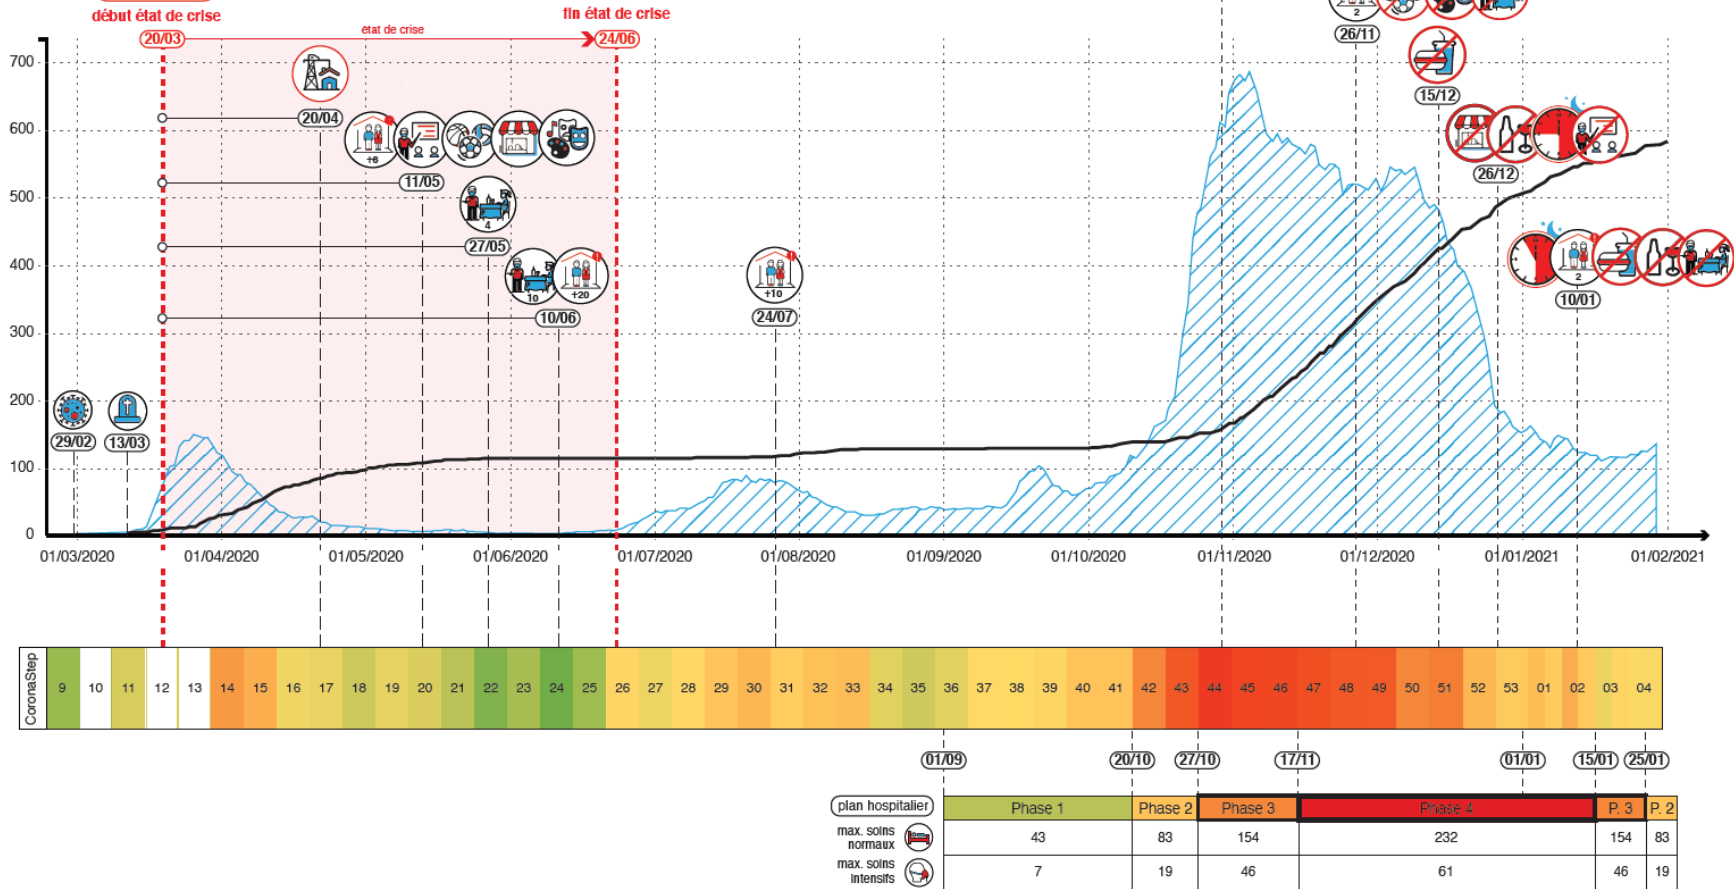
début état de crise
fin état de crise
20/03
état de crise
24/06

700
600
500
400
300
200
100
0

20/04
+6
11/05
4
27/05
10
+20
10/06
+10
24/07
29/02
13/03
2
26/11
15/12
26/12
2
10/01

01/03/2020
01/04/2020
01/05/2020
01/06/2020
01/07/2020
01/08/2020
01/09/2020
01/10/2020
01/11/2020
01/12/2020
01/01/2021
01/02/2021

CoronaStep

| 9 | 10 | 11 | 12 | 13 | 14 | 15 | 16 | 17 | 18 | 19 | 20 | 21 | 22 | 23 | 24 | 25 | 26 | 27 | 28 | 29 | 30 | 31 | 32 | 33 | 34 | 35 | 36 | 37 | 38 | 39 | 40 | 41 | 42 | 43 | 44 | 45 | 46 | 47 | 48 | 49 | 50 | 51 | 52 | 53 | 01 | 02 | 03 | 04 |
|---|---|---|---|---|---|---|---|---|---|---|---|---|---|---|---|---|---|---|---|---|---|---|---|---|---|---|---|---|---|---|---|---|---|---|---|---|---|---|---|---|---|---|---|---|---|---|---|---|

01/09
20/10
27/10
17/11
01/01
15/01
25/01

| plan hospitalier | Phase 1 | Phase 2 | Phase 3 | Phase 4 | P. 3 | P. 2 |
|---|---|---|---|---|---|---|
| max. soins normaux | 43 | 83 | 154 | 232 | 154 | 83 |
| max. soins intensifs | 7 | 19 | 46 | 61 | 46 | 19 |